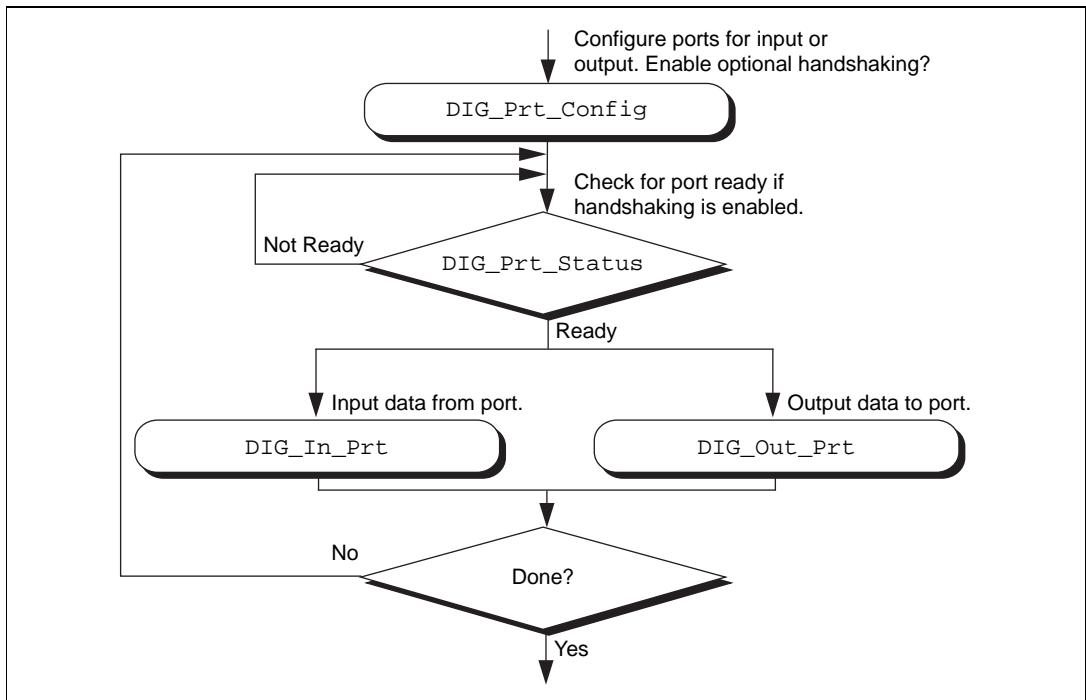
Configure ports for input or output. Enable optional handshaking?

DIG_Prt_Config

Check for port ready if handshaking is enabled.

Not Ready

DIG_Prt_Status

Ready

Input data from port.

Output data to port.

DIG_In_Prt

DIG_Out_Prt

No

Done?

Yes